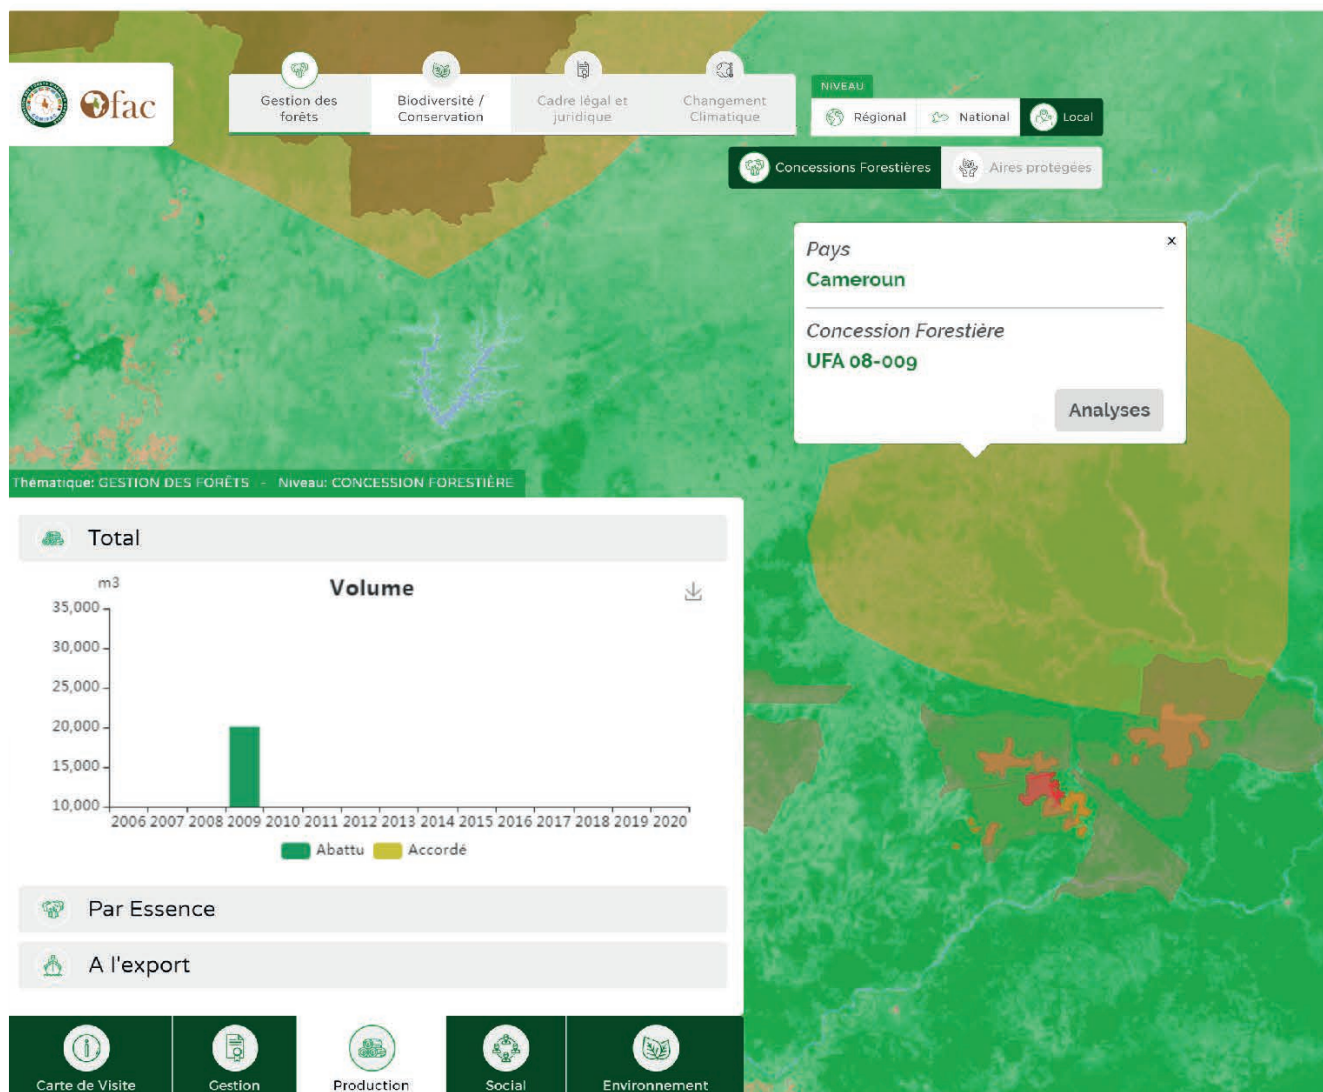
Ofac

Gestion des forêts

Biodiversité / Conservation

Cadre légal et juridique

Changement Climatique

NIVEAU

Régional

National

Local

Concessions Forestières

Aires protégées

Pays

Cameroun

Concession Forestière

UFA 08-009

Analyses

×

Thématique: GESTION DES FORÊTS - Niveau: CONCESSION FORESTIÈRE

Total

m3

Volume

35,000

30,000

25,000

20,000

15,000

10,000

2006 2007 2008 2009 2010 2011 2012 2013 2014 2015 2016 2017 2018 2019 2020

Abattu Accordé

Par Essence

A l'export

Carte de Visite

Gestion

Production

Social

Environnement